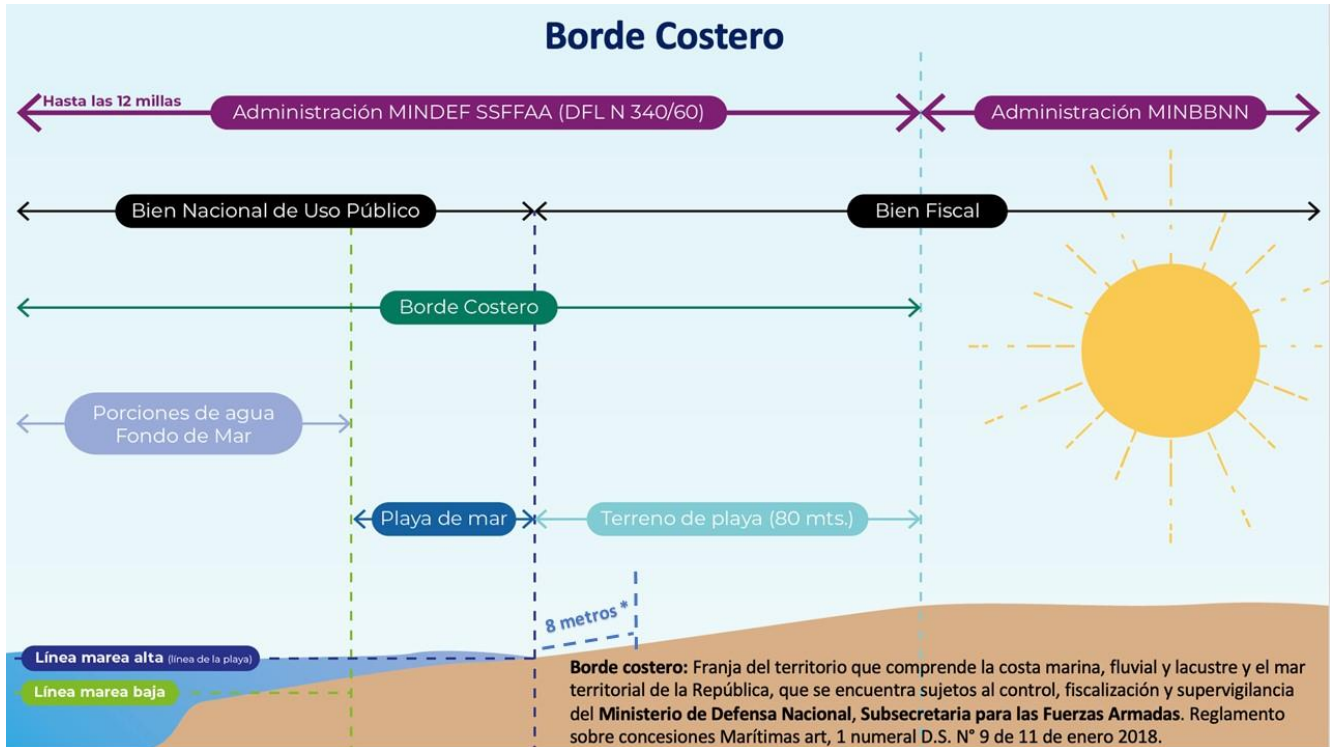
Borde Costero

Hasta las 12 millas

Administración MINDEF SSFFAA (DFL N 340/60)

Administración MINBBNN

Bien Nacional de Uso Público

Bien Fiscal

Borde Costero

Porciones de agua Fondo de Mar

Playa de mar

Terreno de playa (80 mts.)

8 metros *

Línea marea alta (línea de la playa)

Línea marea baja

**Borde costero:** Franja del territorio que comprende la costa marina, fluvial y lacustre y el mar territorial de la República, que se encuentra sujetos al control, fiscalización y supervigilancia del **Ministerio de Defensa Nacional, Subsecretaria para las Fuerzas Armadas**. Reglamento sobre concesiones Marítimas art, 1 numeral D.S. N° 9 de 11 de enero 2018.